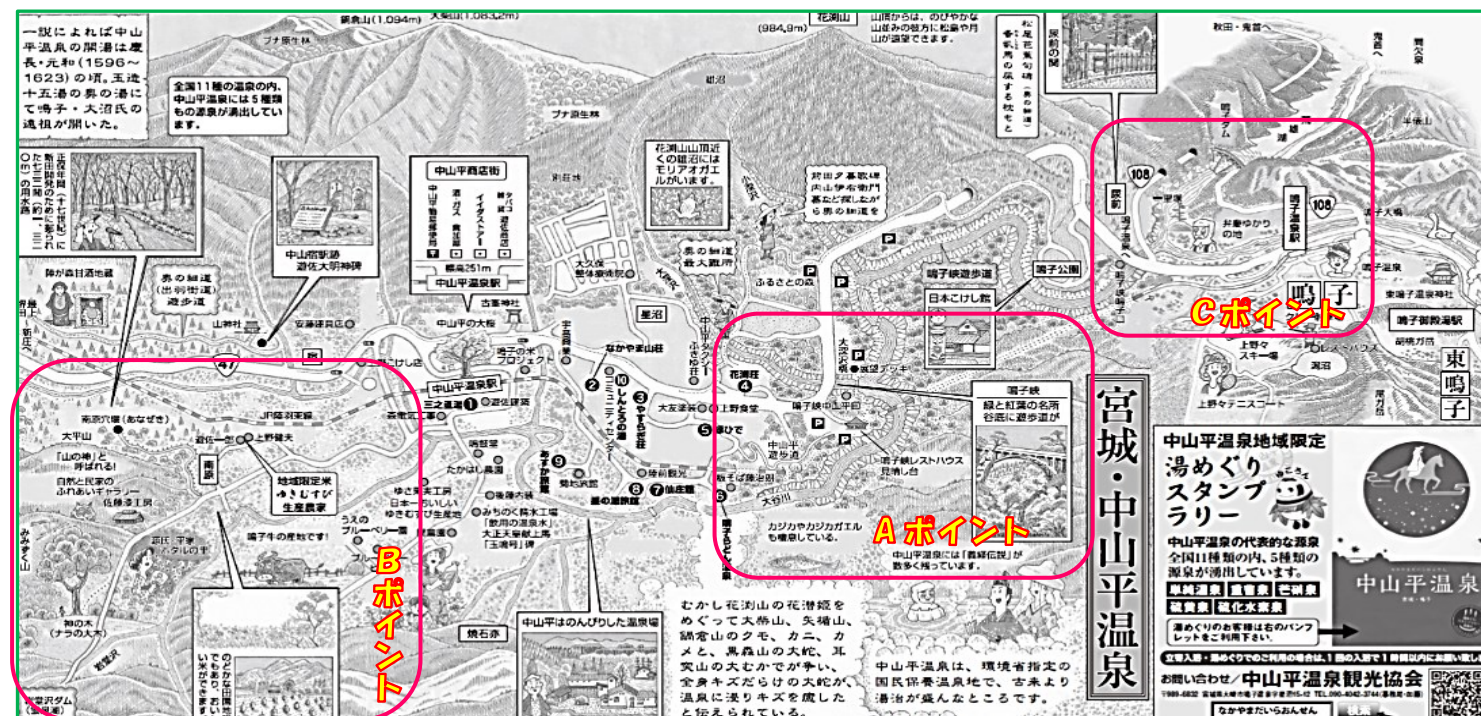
一説によれば中山平温泉の開湯は慶長・元和（1596～1623）の頃。玉造十五湯の奥の湯にて鳴子・大沼氏の遠祖が開いた。

禿岳山(1,094m)

大柴山(1,083.2m)

花渕山

(984.9m)

山頂からは、のびやかな山並みの彼方に松島や月山が遠望できます。

松尾芭蕉句碑 蚤虱馬の尿する枕もと

尿前の関

全国11種の温泉の内、中山平温泉には5種類もの源泉が湧出しています。

ブナ原生林

ブナ原生林

花渕山山頂近くの細沼にはモリアオガエルがいます。

封人の家

中山平商店街

標高251m

中山平温泉駅

中山宿駅跡 遊佐大明神碑

陣が森甘酒地蔵

奥の細道(出羽街道)遊歩道

山神社

安藤建具店

古峯神社

中山平の大桜

星沼

奥の細道 最大難所

大久保 整体療術院

鳴子峡遊歩道

鳴子公園

日本こけし館

ふるさとの森

なかやま山荘

ミニティディング

しんとろの湯

やまだ

大友塗装

上野食堂

まいで

鳴子峡

緑と紅葉の名所 谷底に遊歩道が

鳴子峡レストハウス 見晴し台

大谷川

カジカやカジカガエルも棲息している。

中山平温泉には「義経伝説」が数多く残っています。

Aポイント

花渕荘

中山平遊歩道

南原穴堰(あなぜき)

大平山

「山の神」と呼ばれる!

自然と民家のふれあいギャラリー 佐藤通工房

地域限定米 ゆきむすび 生産農家

うえのブルーベリー園

鳴子牛の産地です!

神の木(ナラの大木)

Bポイント

中山平はのんびりした温泉場

焼石赤

むかし花渕山の花滑鏡をめぐって大柴山、矢猪山、禿岳山のクモ、カニ、カメと、黒森山の大蛇、耳突山の大むかでが争い、全身キズだらけの大蛇が、温泉に浸りキズを癒したと伝えられている。

中山平温泉は、環境省指定の国民保養温泉地で、古来より湯治が盛んなところです。

宮城・中山平温泉

Cポイント

鳴子温泉駅

鳴子

東鳴子温泉駅

鳴子御殿湯駅

東鳴子

上野々スキー場

上野々テニスコート

108

中山平温泉地域限定 湯めぐりスタンプラリー

中山平温泉の代表的な源泉 全国11種類の内、5種類の源泉が湧出しています。

単純温泉 重曹泉 芒硝泉 硫黄泉 硫化水素泉

湯めぐりのお客様は右のパンフレットをご利用下さい。

お問い合わせ/中山平温泉観光協会

中山平温泉

なかやまだいらおんせん